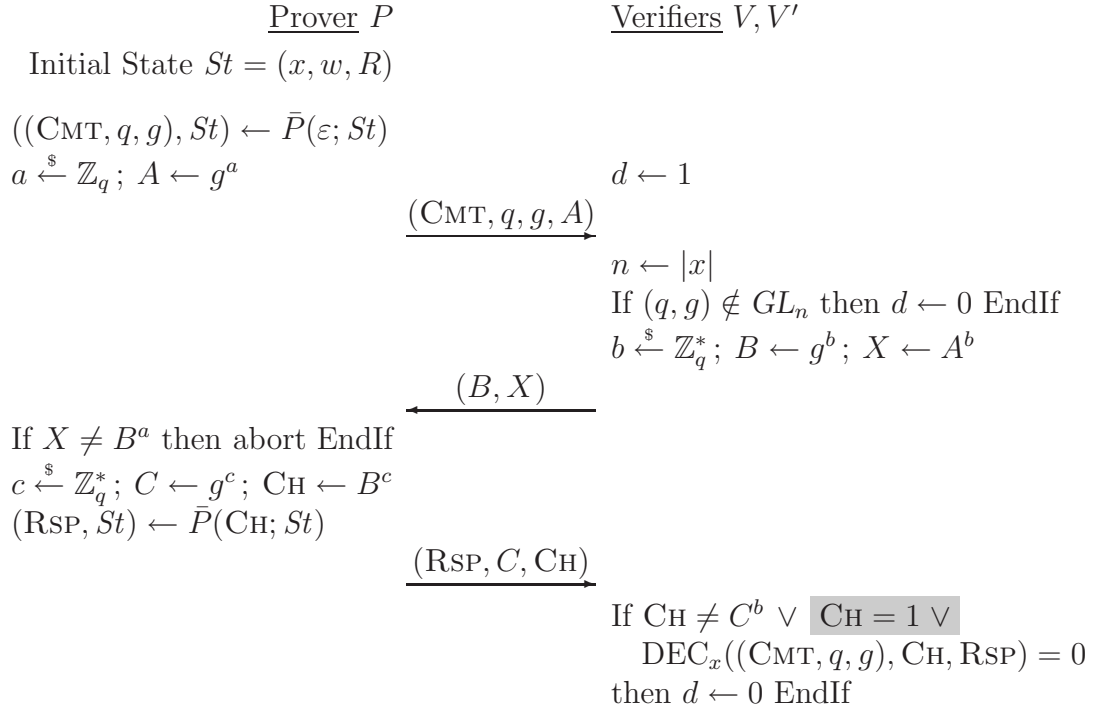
Prover $P$ Verifiers $V, V'$

Initial State $St = (x, w, R)$

$((\textsc{Cmt}, q, g), St) \leftarrow \bar{P}(\varepsilon; St)$

$a \xleftarrow{\$} \mathbb{Z}_q\,;\; A \leftarrow g^a$

$d \leftarrow 1$

$(\textsc{Cmt}, q, g, A)$

$n \leftarrow |x|$

If $(q, g) \notin GL_n$ then $d \leftarrow 0$ EndIf

$b \xleftarrow{\$} \mathbb{Z}_q^*\,;\; B \leftarrow g^b\,;\; X \leftarrow A^b$

$(B, X)$

If $X \neq B^a$ then abort EndIf

$c \xleftarrow{\$} \mathbb{Z}_q^*\,;\; C \leftarrow g^c\,;\; \textsc{Ch} \leftarrow B^c$

$(\textsc{Rsp}, St) \leftarrow \bar{P}(\textsc{Ch}; St)$

$(\textsc{Rsp}, C, \textsc{Ch})$

If $\textsc{Ch} \neq C^b \,\vee\, \textsc{Ch} = 1 \,\vee$

$\mathrm{DEC}_x((\textsc{Cmt}, q, g), \textsc{Ch}, \textsc{Rsp}) = 0$

then $d \leftarrow 0$ EndIf